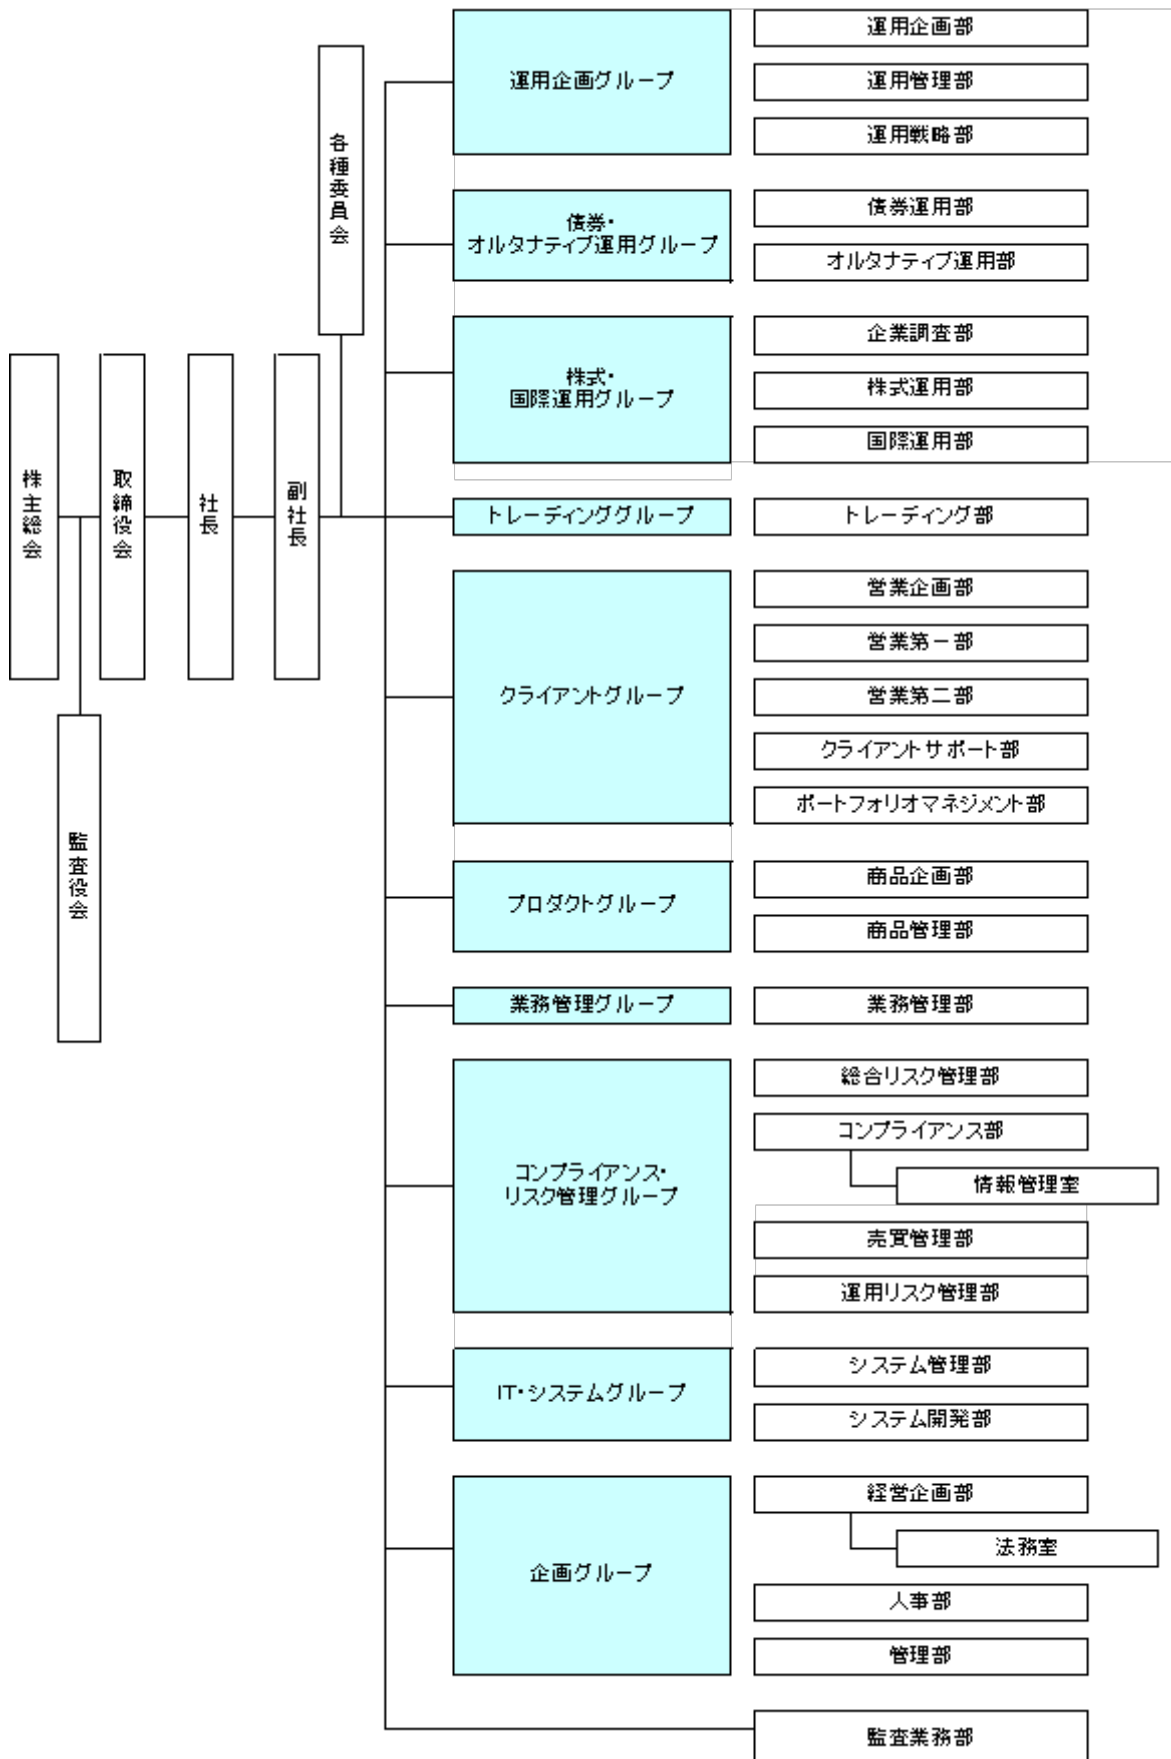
株主総会

監査役会

取締役会

社長

副社長

各種委員会

運用企画グループ
運用企画部
運用管理部
運用戦略部

債券・オルタナティブ運用グループ
債券運用部
オルタナティブ運用部

株式・国際運用グループ
企業調査部
株式運用部
国際運用部

トレーディンググループ
トレーディング部

クライアントグループ
営業企画部
営業第一部
営業第二部
クライアントサポート部
ポートフォリオマネジメント部

プロダクトグループ
商品企画部
商品管理部

業務管理グループ
業務管理部

コンプライアンス・リスク管理グループ
総合リスク管理部
コンプライアンス部
情報管理室
売買管理部
運用リスク管理部

IT・システムグループ
システム管理部
システム開発部

企画グループ
経営企画部
法務室
人事部
管理部

監査業務部